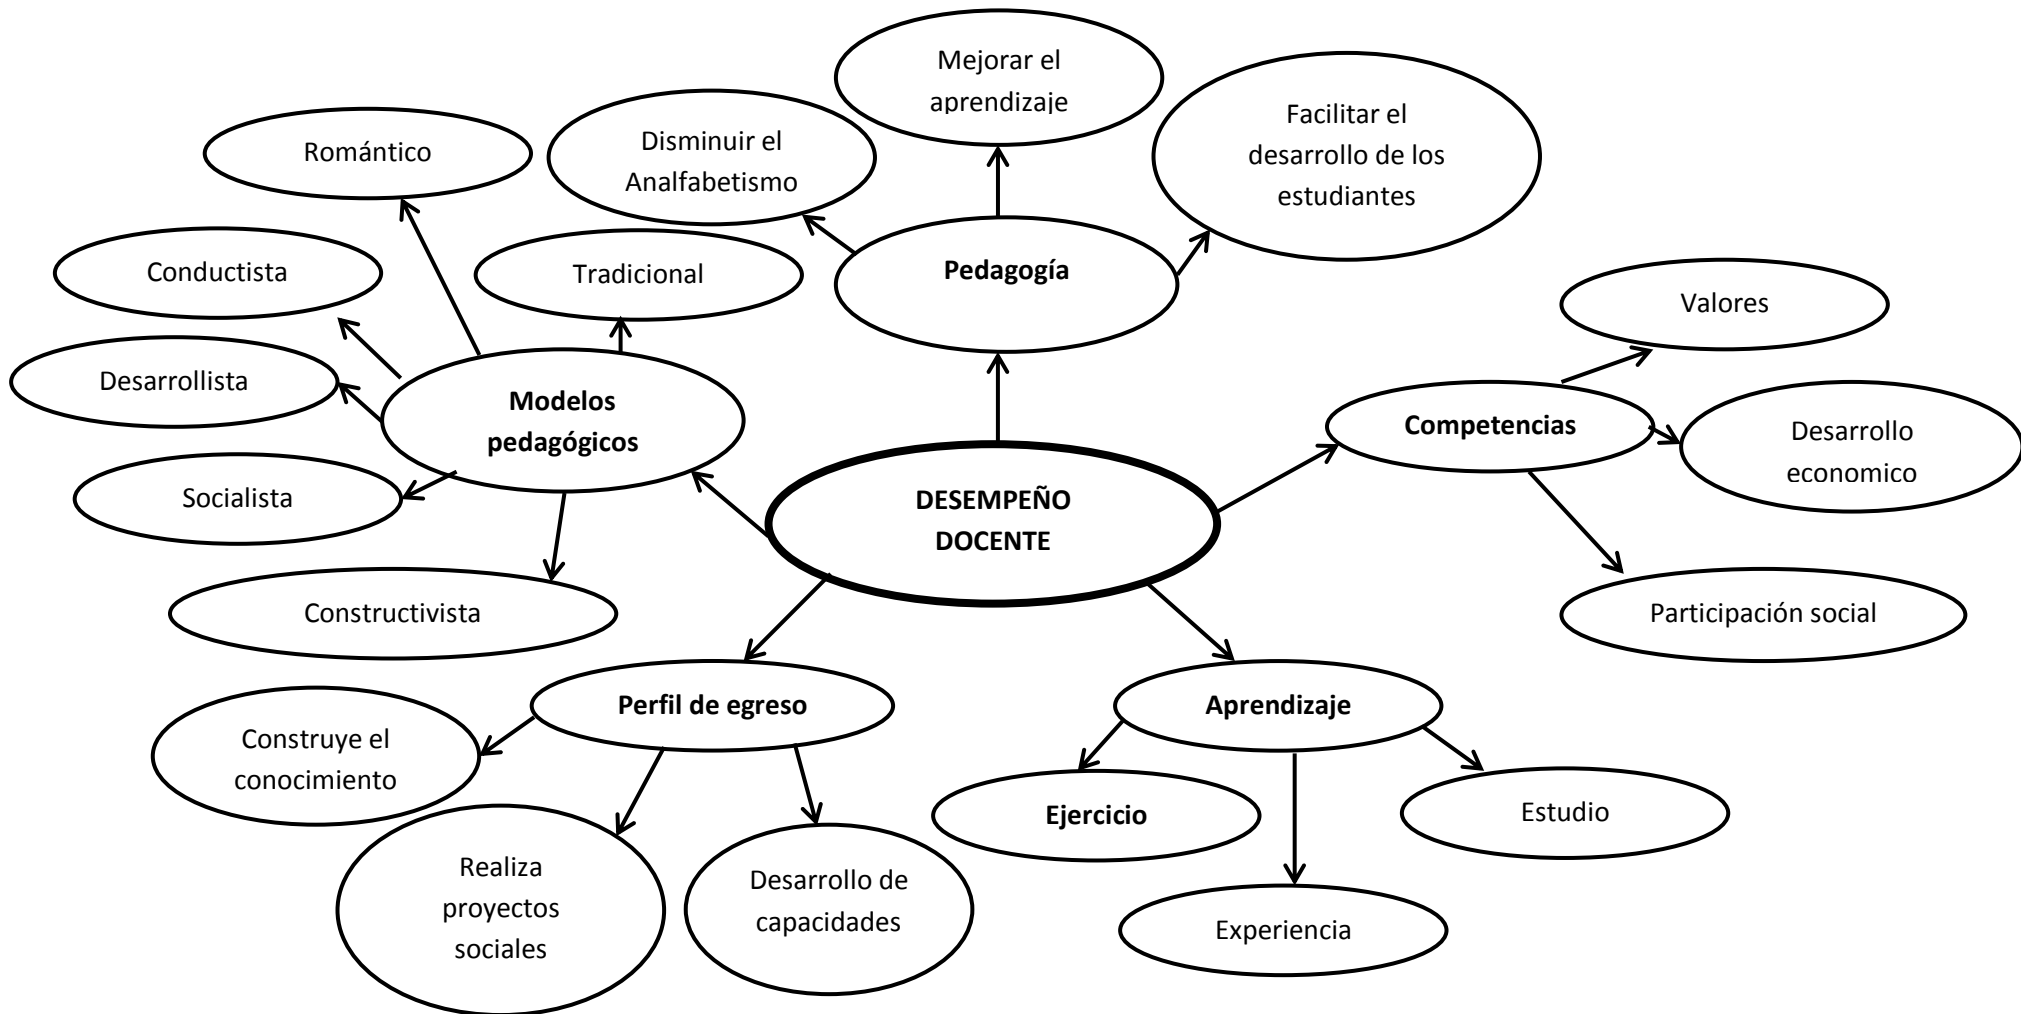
DESEMPEÑO DOCENTE

Pedagogía

Mejorar el aprendizaje

Disminuir el Analfabetismo

Facilitar el desarrollo de los estudiantes

Modelos pedagógicos

Romántico

Conductista

Tradicional

Desarrollista

Socialista

Constructivista

Competencias

Valores

Desarrollo economico

Participación social

Perfil de egreso

Construye el conocimiento

Realiza proyectos sociales

Desarrollo de capacidades

Aprendizaje

Ejercicio

Experiencia

Estudio